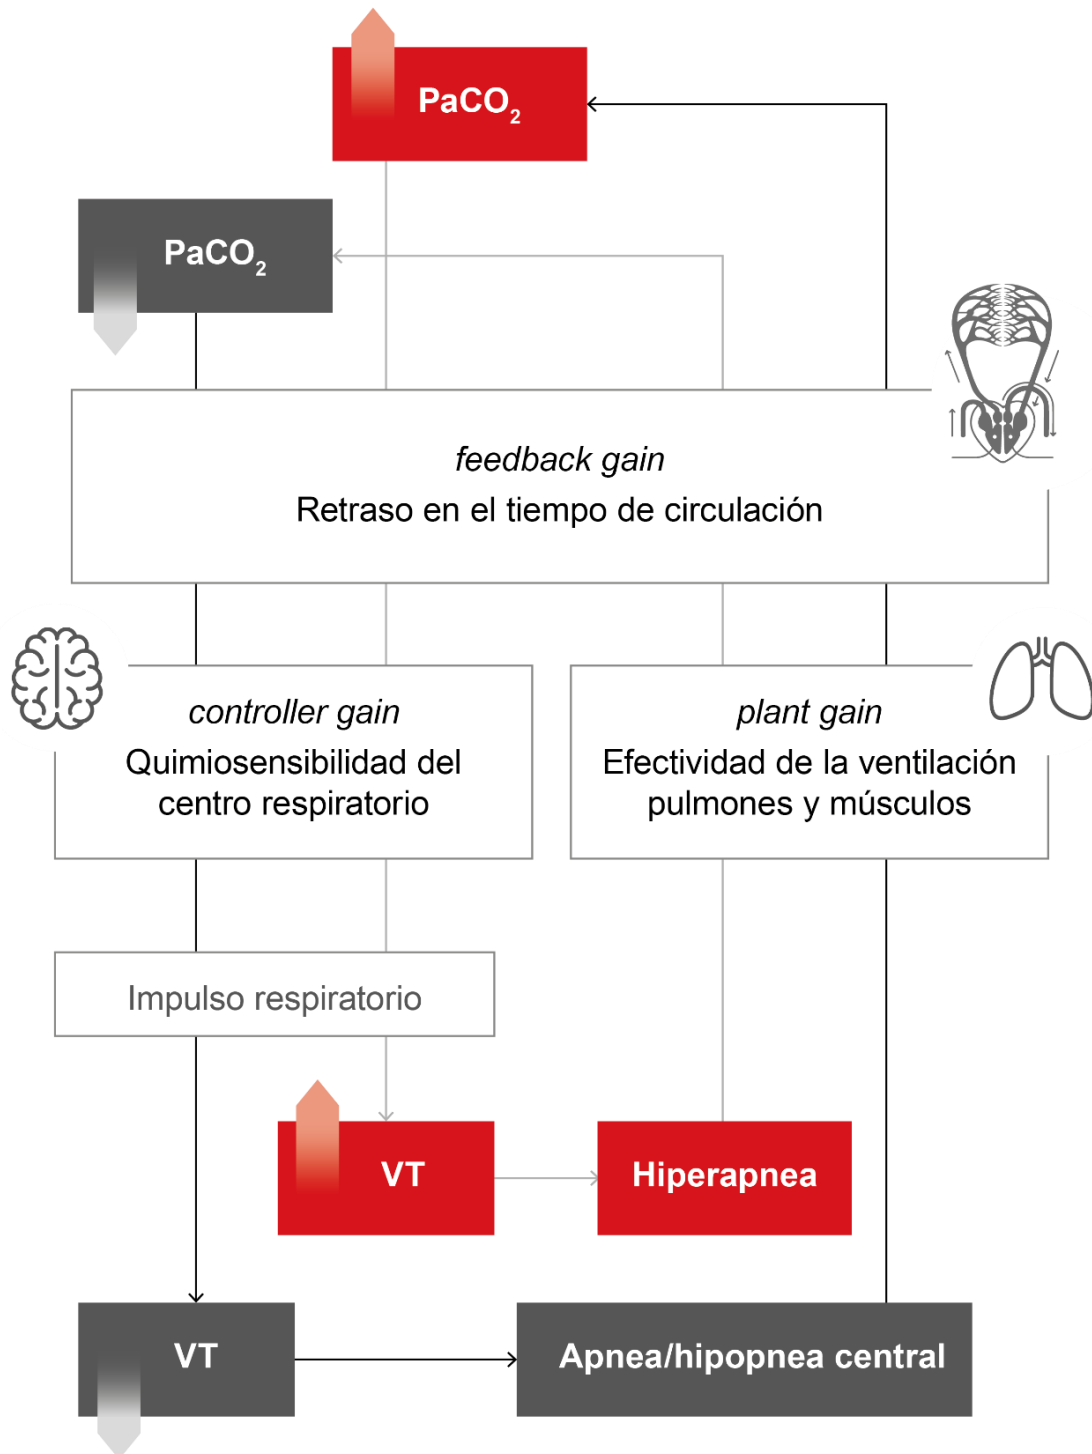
$PaCO_2$

$PaCO_2$

feedback gain
Retraso en el tiempo de circulación

controller gain
Quimiosensibilidad del centro respiratorio

plant gain
Efectividad de la ventilación pulmones y músculos

Impulso respiratorio

VT

Hiperapnea

VT

Apnea/hipopnea central